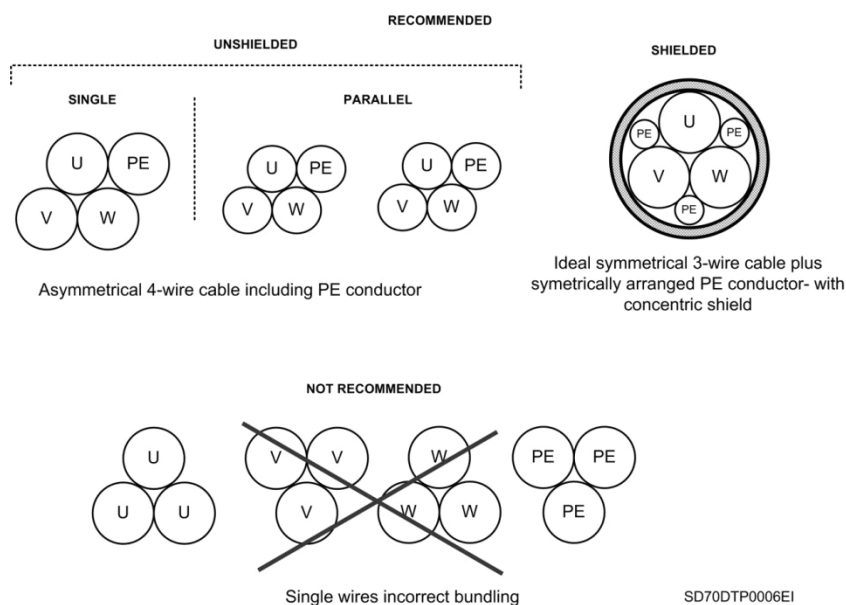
RECOMMENDED

UNSHIELDED

SINGLE

U PE
V W

PARALLEL

U PE
V W

U PE
V W

SHIELDED

PE U PE
V W
PE

Asymmetrical 4-wire cable including PE conductor

Ideal symmetrical 3-wire cable plus symetrically arranged PE conductor- with concentric shield

NOT RECOMMENDED

U
U U

V V
V

W
W W

PE PE
PE

Single wires incorrect bundling

SD70DTP0006EI